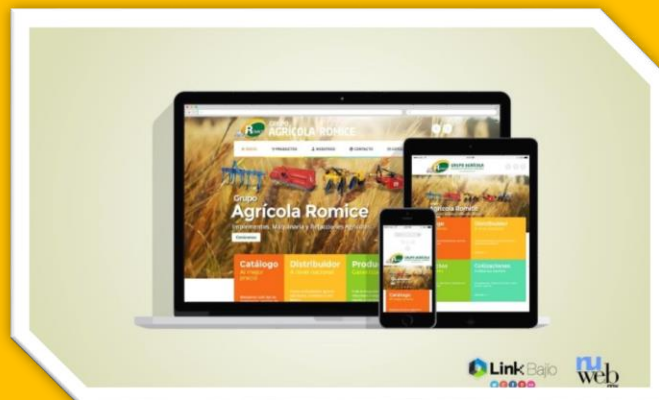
GRUPO AGRÍCOLA ROMICE

INICIO PRODUCTOS NOSOTROS CONTACTO

Grupo Agrícola Romice

Implementos, Maquinaria y Refacciones Agrícolas

Catálogo
Al mejor precio

Distribuidor
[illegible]

Produ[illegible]

GRUPO AGRÍCOLA

Catálogo

Distribuidor

Cotizaciones

Link Bajío

nu web mx